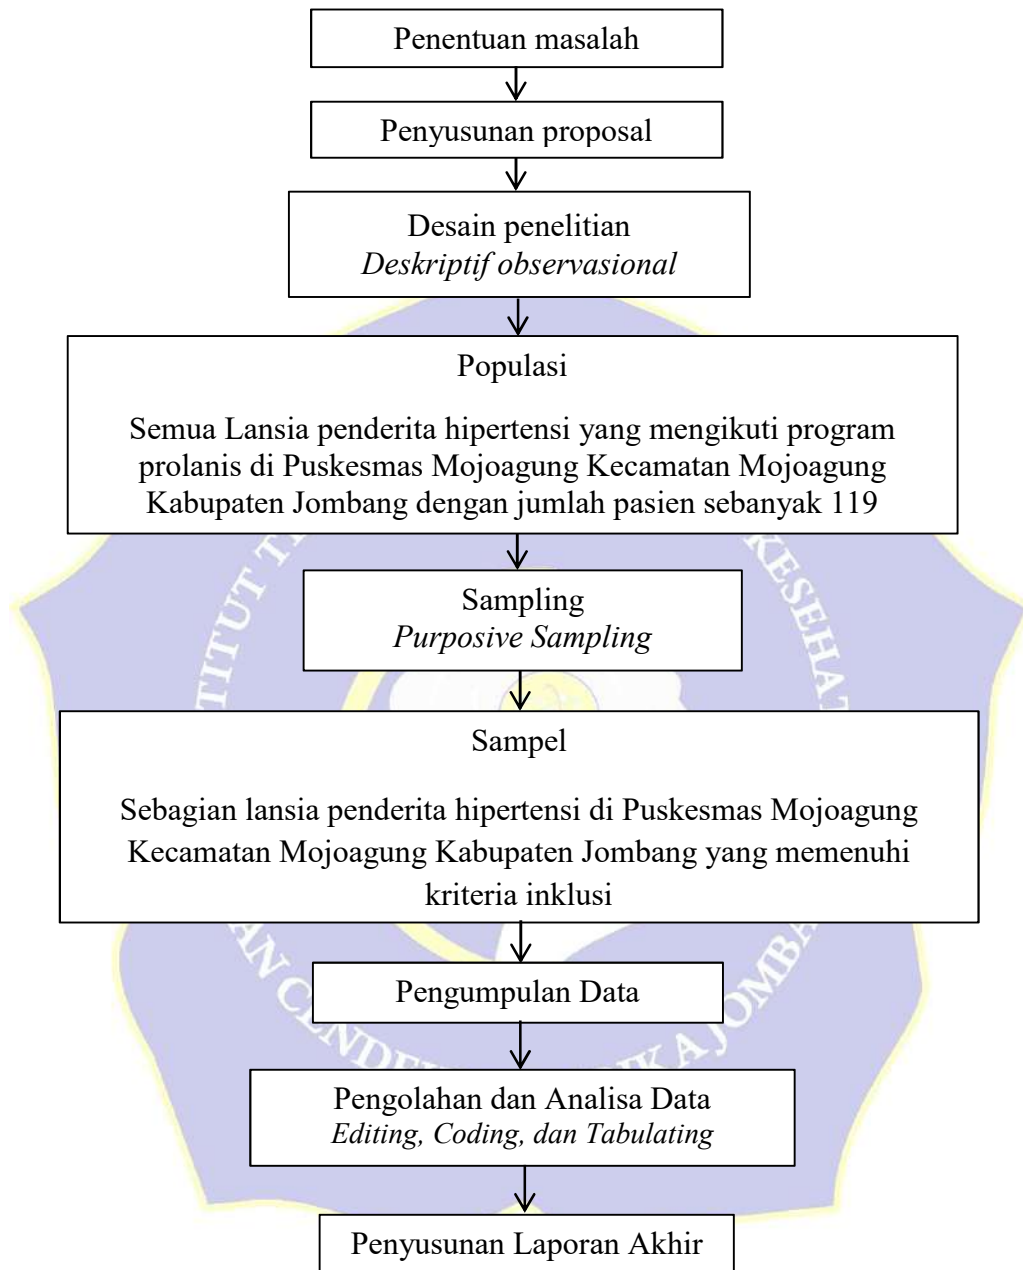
Penentuan masalah

Penyusunan proposal

Desain penelitian
Deskriptif observasional

Populasi

Semua Lansia penderita hipertensi yang mengikuti program prolanis di Puskesmas Mojoagung Kecamatan Mojoagung Kabupaten Jombang dengan jumlah pasien sebanyak 119

Sampling
Purposive Sampling

Sampel

Sebagian lansia penderita hipertensi di Puskesmas Mojoagung Kecamatan Mojoagung Kabupaten Jombang yang memenuhi kriteria inklusi

Pengumpulan Data

Pengolahan dan Analisa Data
Editing, Coding, dan Tabulating

Penyusunan Laporan Akhir